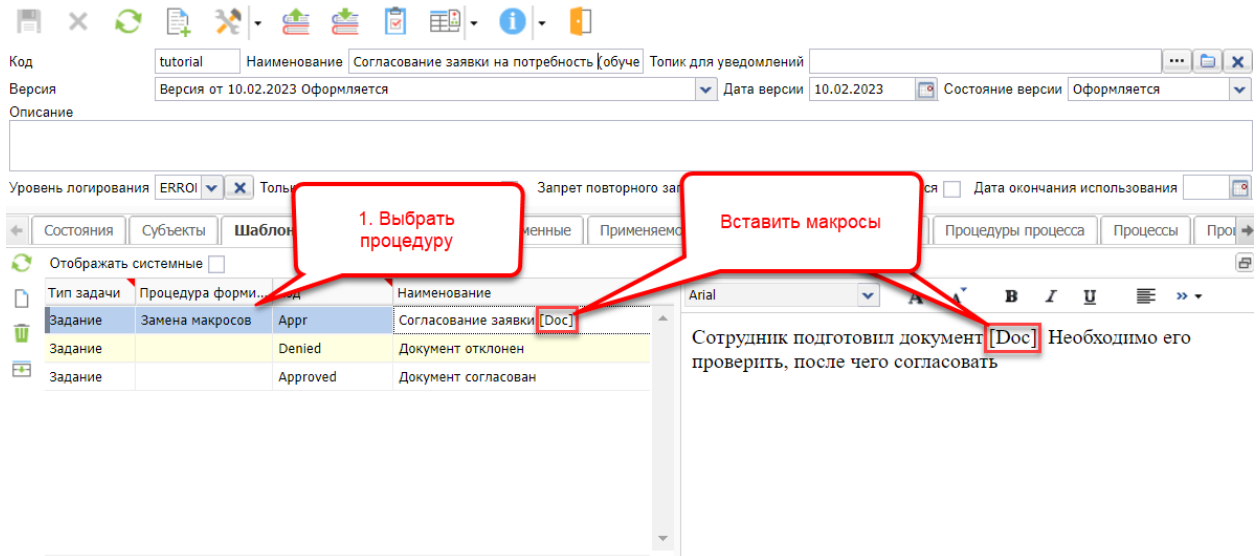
Код tutorial Наименование Согласование заявки на потребность (обуче Топик для уведомлений

Версия Версия от 10.02.2023 Оформляется Дата версии 10.02.2023 Состояние версии Оформляется

Описание

Уровень логирования ERROI Толь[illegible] Запрет повторного за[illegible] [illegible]ся Дата окончания использования

Состояния Субъекты Шаблон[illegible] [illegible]менные Применяемо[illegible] Процедуры процесса Процессы Про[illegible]

1. Выбрать процедуру

Вставить макросы

Отображать системные

| Тип задачи | Процедура форми... | Код | Наименование |
|---|---|---|---|
| Задание | Замена макросов | Appr | Согласование заявки [Doc] |
| Задание | | Denied | Документ отклонен |
| Задание | | Approved | Документ согласован |

Arial

B I U

Сотрудник подготовил документ [Doc]. Необходимо его проверить, после чего согласовать